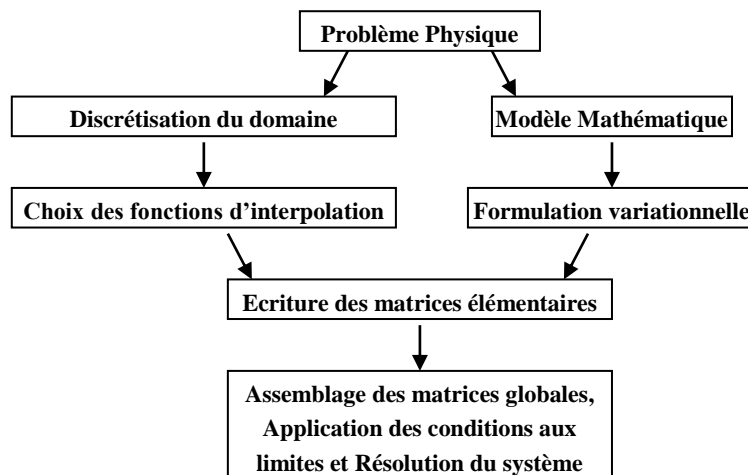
Problème Physique

Discrétisation du domaine

Modèle Mathématique

Choix des fonctions d'interpolation

Formulation variationnelle

Ecriture des matrices élémentaires

Assemblage des matrices globales, Application des conditions aux limites et Résolution du système